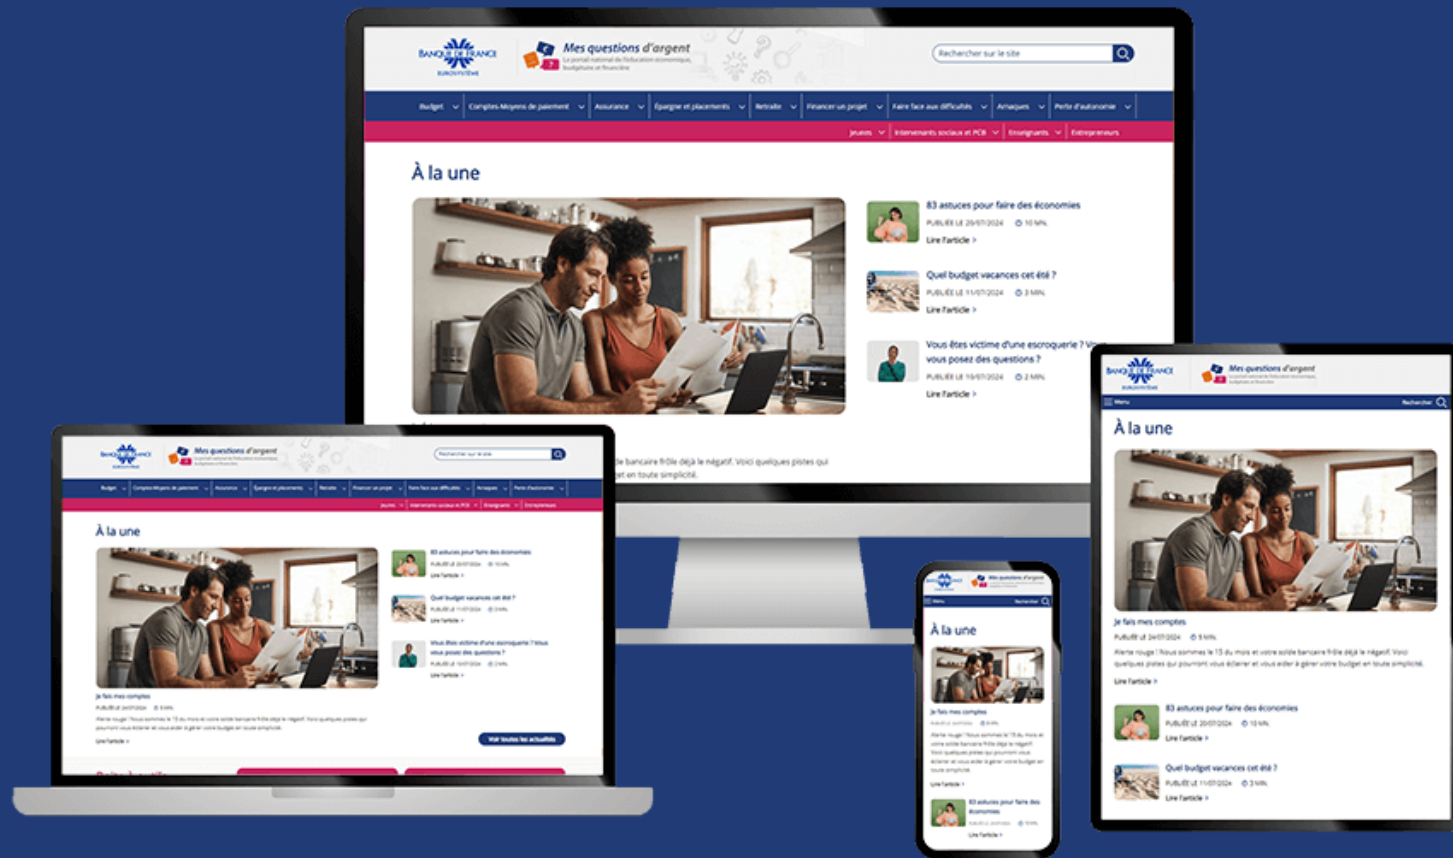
BANQUE DE FRANCE
EUROSYSTÈME

Mes questions d'argent
Le portail national de l'éducation économique, budgétaire et financière

Rechercher sur le site

Budget | Comptes Moyens de paiement | Assurance | Épargne et placements | Retraite | Financer un projet | Faire face aux difficultés | Arnaques | Perte d'autonomie

Jeunes | Intervenants sociaux et PCB | Enseignants | Entrepreneurs

À la une

83 astuces pour faire des économies
PUBLIÉE LE 20/07/2024 10 MIN
Lire l'article >

Quel budget vacances cet été ?
PUBLIÉE LE 11/07/2024 3 MIN
Lire l'article >

Vous êtes victime d'une escroquerie ? Vous vous posez des questions ?
PUBLIÉE LE 10/07/2024 2 MIN
Lire l'article >

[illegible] bancaire frôle déjà le négatif. Voici quelques pistes qui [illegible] en toute simplicité.

Je fais mes comptes
PUBLIÉE LE 24/07/2024 5 MIN
Alerte rouge ! Nous sommes le 15 du mois et votre solde bancaire frôle déjà le négatif. Voici quelques pistes qui pourront vous éclairer et vous aider à gérer votre budget en toute simplicité.
Lire l'article >

Voir toutes les actualités

Menu
Rechercher